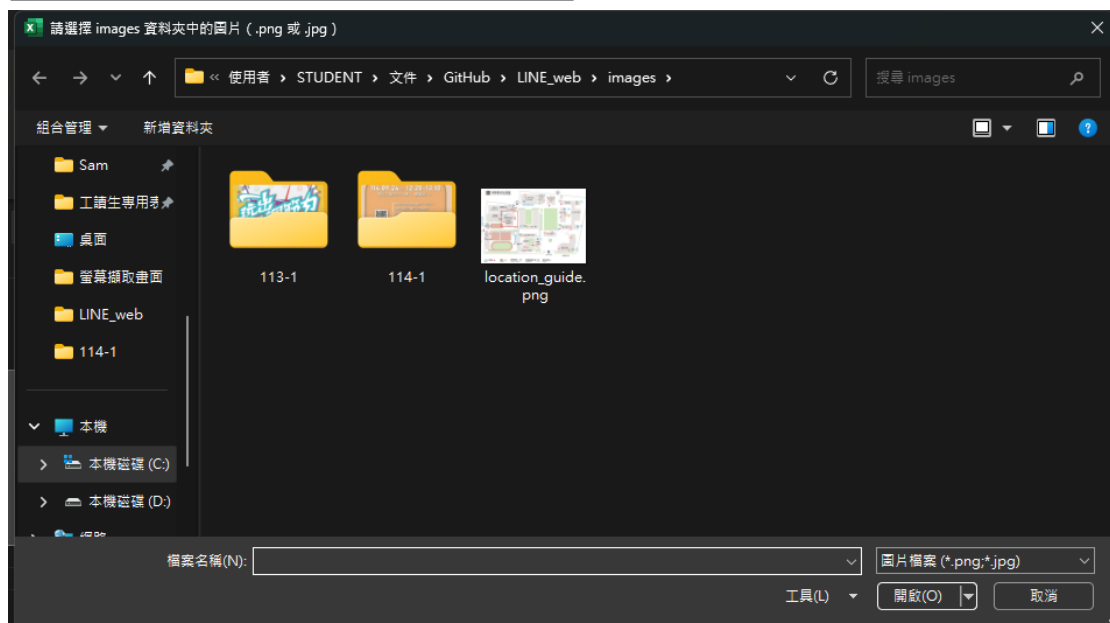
請選擇 images 資料夾中的圖片 ( .png 或 .jpg )

« 使用者 › STUDENT › 文件 › GitHub › LINE_web › images ›

搜尋 images

組合管理 ▾ 新增資料夾

Sam
工讀生專用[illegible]
桌面
螢幕擷取畫面
LINE_web
114-1

本機
本機磁碟 (C:)
本機磁碟 (D:)
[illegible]

113-1
114-1
location_guide.png

檔案名稱(N):
圖片檔案 (*.png;*.jpg)
工具(L) ▾
開啟(O)
取消